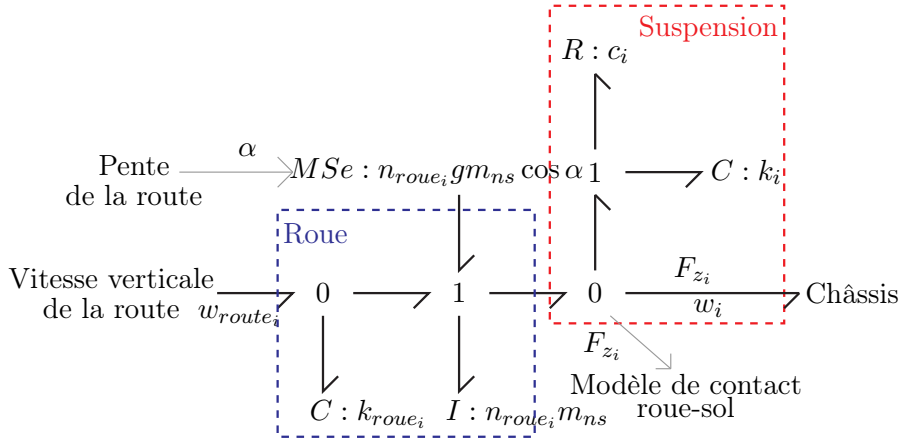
Suspension

$R : c_i$

$\alpha$

Pente de la route

$MSe : n_{roue_i} g m_{ns} \cos\alpha$

$1$

$C : k_i$

Roue

Vitesse verticale de la route

$w_{route_i}$

$0$

$1$

$0$

$F_{z_i}$

$w_i$

Châssis

$F_{z_i}$

Modèle de contact roue-sol

$C : k_{roue_i}$

$I : n_{roue_i} m_{ns}$